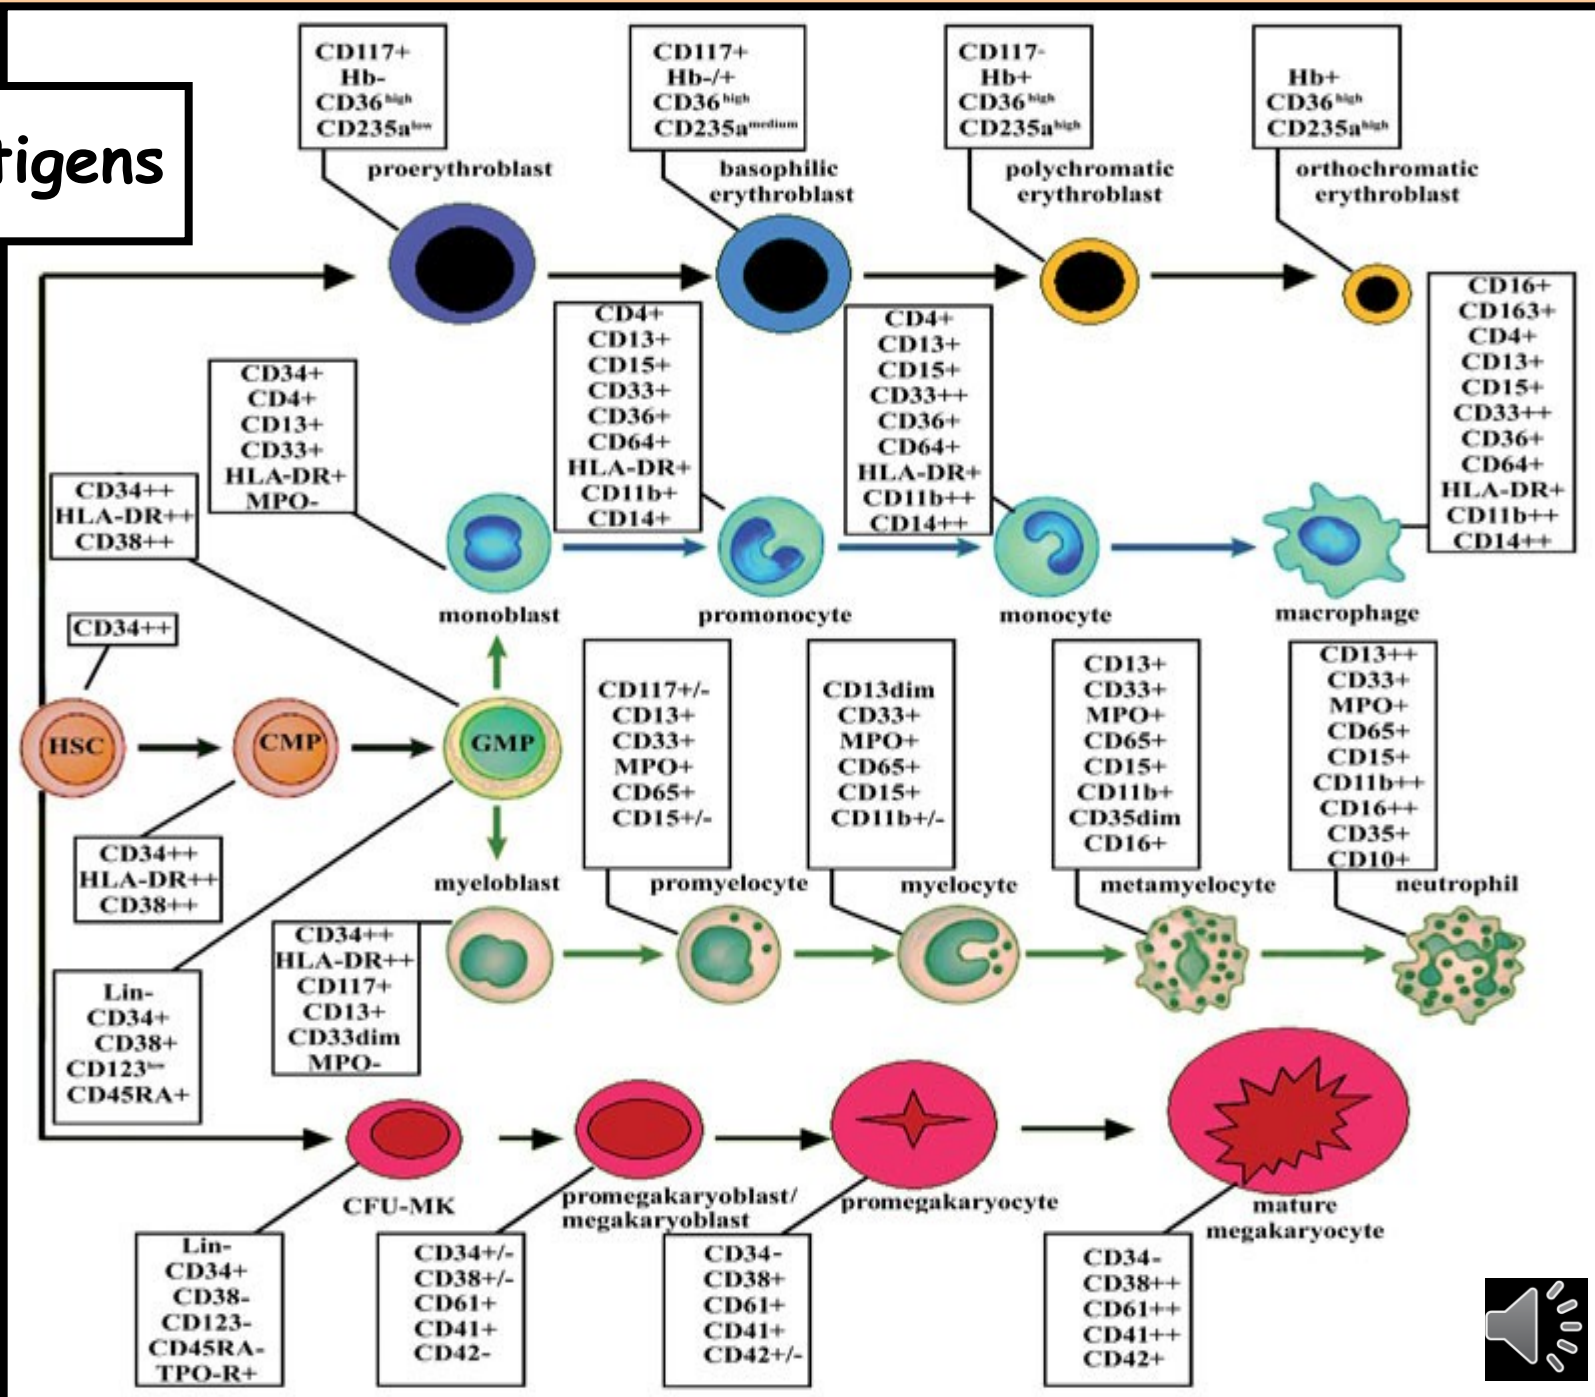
tigens

CD117+
Hb-
CD36$^{high}$
CD235a$^{low}$
proerythroblast

CD117+
Hb-/+
CD36$^{high}$
CD235a$^{medium}$
basophilic erythroblast

CD117-
Hb+
CD36$^{high}$
CD235a$^{high}$
polychromatic erythroblast

Hb+
CD36$^{high}$
CD235a$^{high}$
orthochromatic erythroblast

CD34+
CD4+
CD13+
CD33+
HLA-DR+
MPO-

CD4+
CD13+
CD15+
CD33+
CD36+
CD64+
HLA-DR+
CD11b+
CD14+

CD4+
CD13+
CD15+
CD33++
CD36+
CD64+
HLA-DR+
CD11b++
CD14++

CD16+
CD163+
CD4+
CD13+
CD15+
CD33++
CD36+
CD64+
HLA-DR+
CD11b++
CD14++

CD34++
HLA-DR++
CD38++

monoblast
promonocyte
monocyte
macrophage

CD34++

HSC
CMP
GMP

CD117+/-
CD13+
CD33+
MPO+
CD65+
CD15+/-

CD13dim
CD33+
MPO+
CD65+
CD15+
CD11b+/-

CD13+
CD33+
MPO+
CD65+
CD15+
CD11b+
CD35dim
CD16+

CD13++
CD33+
MPO+
CD65+
CD15+
CD11b++
CD16++
CD35+
CD10+

CD34++
HLA-DR++
CD38++

myeloblast
promyelocyte
myelocyte
metamyelocyte
neutrophil

CD34++
HLA-DR++
CD117+
CD13+
CD33dim
MPO-

Lin-
CD34+
CD38+
CD123$^{low}$
CD45RA+

CFU-MK
promegakaryoblast/ megakaryoblast
promegakaryocyte
mature megakaryocyte

Lin-
CD34+
CD38-
CD123-
CD45RA-
TPO-R+

CD34+/-
CD38+/-
CD61+
CD41+
CD42-

CD34-
CD38+
CD61+
CD41+
CD42+/-

CD34-
CD38++
CD61++
CD41++
CD42+